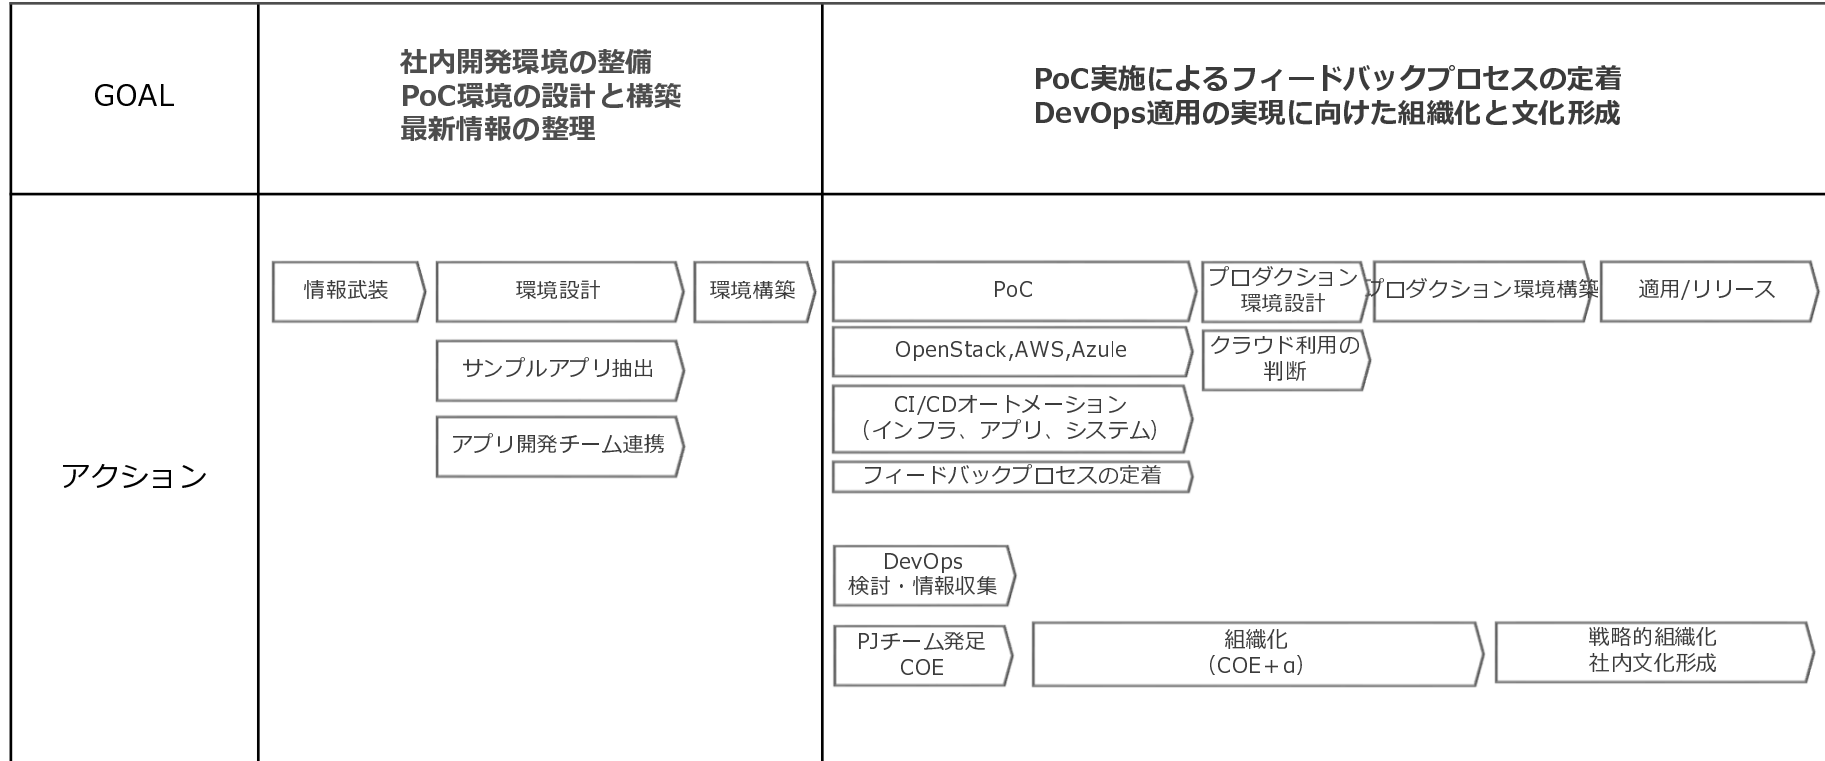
| GOAL | 社内開発環境の整備<br>PoC環境の設計と構築<br>最新情報の整理 | PoC実施によるフィードバックプロセスの定着<br>DevOps適用の実現に向けた組織化と文化形成 |
|---|---|---|
| アクション | 情報武装 環境設計 環境構築<br>サンプルアプリ抽出<br>アプリ開発チーム連携 | PoC プロダクション環境設計 プロダクション環境構築 適用/リリース<br>OpenStack,AWS,Azule クラウド利用の判断<br>CI/CDオートメーション（インフラ、アプリ、システム）<br>フィードバックプロセスの定着<br>DevOps 検討・情報収集<br>PJチーム発足 COE 組織化（COE＋α） 戦略的組織化 社内文化形成 |